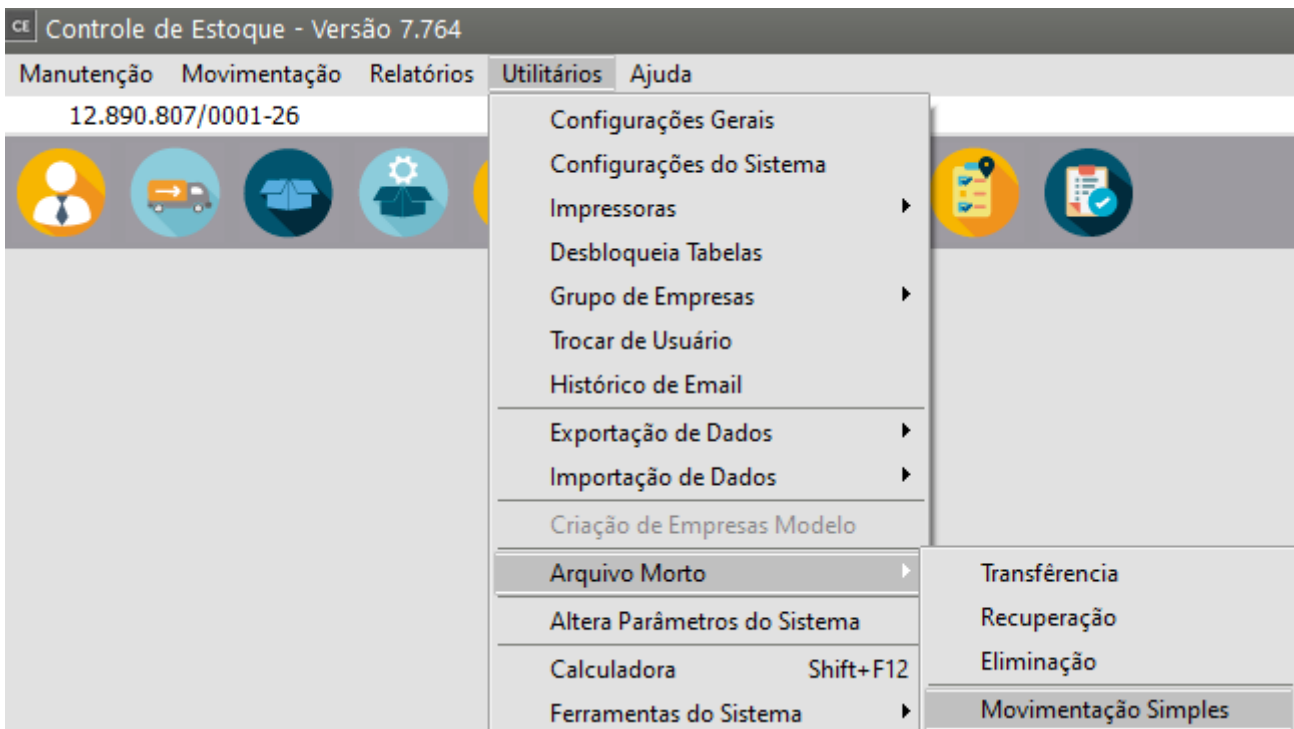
CE Controle de Estoque - Versão 7.764

Manutenção Movimentação Relatórios Utilitários Ajuda

12.890.807/0001-26

Configurações Gerais
Configurações do Sistema
Impressoras
Desbloqueia Tabelas
Grupo de Empresas
Trocar de Usuário
Histórico de Email
Exportação de Dados
Importação de Dados
Criação de Empresas Modelo
Arquivo Morto
Altera Parâmetros do Sistema
Calculadora Shift+F12
Ferramentas do Sistema

Transferência
Recuperação
Eliminação
Movimentação Simples